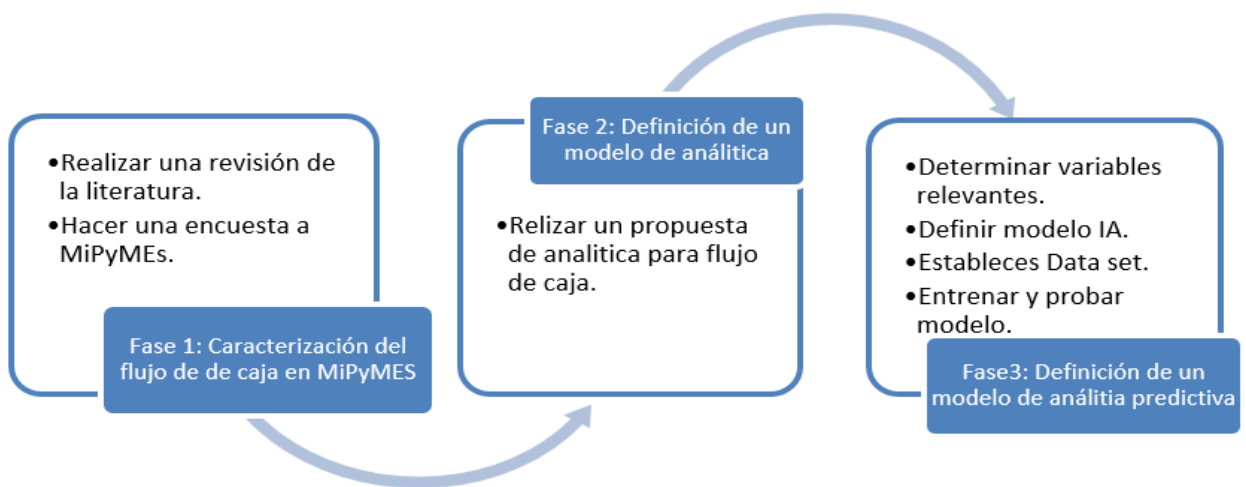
•Realizar una revisión de la literatura.
•Hacer una encuesta a MiPyMEs.

Fase 1: Caracterización del flujo de de caja en MiPyMES

Fase 2: Definición de un modelo de análitica

•Relizar un propuesta de analitica para flujo de caja.

•Determinar variables relevantes.
•Definir modelo IA.
•Estableces Data set.
•Entrenar y probar modelo.

Fase3: Definición de un modelo de análitia predictiva